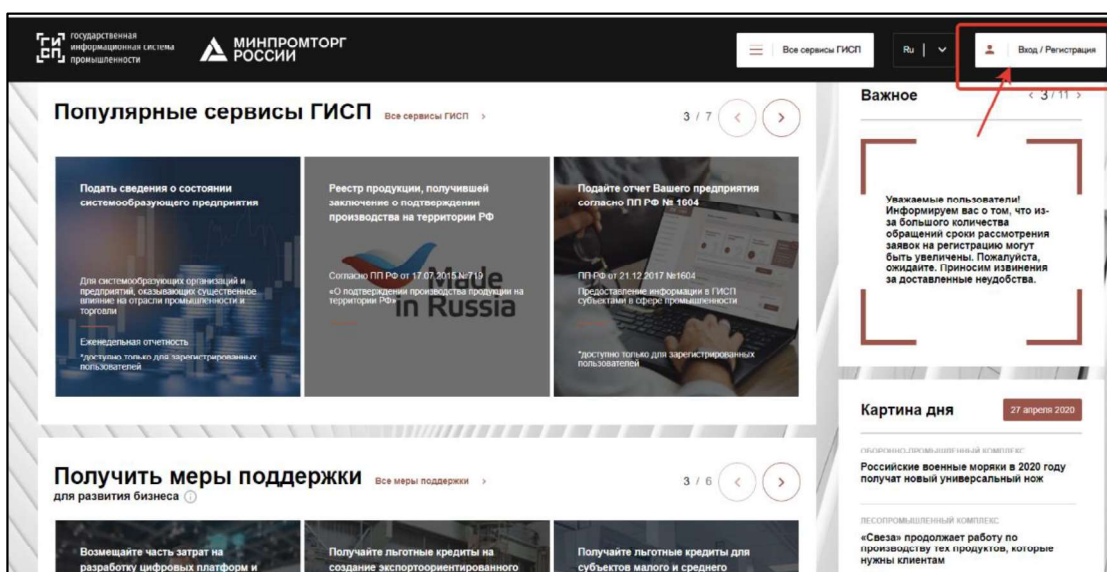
государственная информационная система промышленности

МИНПРОМТОРГ РОССИИ

Все сервисы ГИСП

Ru

Вход / Регистрация

Популярные сервисы ГИСП

Все сервисы ГИСП >

3 / 7

Подать сведения о состоянии системообразующего предприятия

Для системообразующих организаций и предприятий, оказывающих существенное влияние на отрасли промышленности и торговли

Еженедельная отчетность

*доступно только для зарегистрированных пользователей

Реестр продукции, получившей заключение о подтверждении производства на территории РФ

Made in Russia

Согласно ПП РФ от 17.07.2015 №719

«О подтверждении производства продукции на территории РФ»

Подайте отчет Вашего предприятия согласно ПП РФ № 1604

ПП РФ от 21.12.2017 №1604

Предоставление информации в ГИСП субъектами в сфере промышленности

*доступно только для зарегистрированных пользователей

Важное

< 3 / 11 >

Уважаемые пользователи! Информируем вас о том, что из-за большого количества обращений сроки рассмотрения заявок на регистрацию могут быть увеличены. Пожалуйста, ожидайте. Приносим извинения за доставленные неудобства.

Картина дня

27 апреля 2020

ОБОРОННО-ПРОМЫШЛЕННЫЙ КОМПЛЕКС

Российские военные моряки в 2020 году получат новый универсальный нож

ЛЕСОПРОМЫШЛЕННЫЙ КОМПЛЕКС

«Свеза» продолжает работу по производству тех продуктов, которые нужны клиентам

Получить меры поддержки

для развития бизнеса

Все меры поддержки >

3 / 6

Возмещайте часть затрат на разработку цифровых платформ и

Получайте льготные кредиты на создание экспортоориентированного

Получайте льготные кредиты для субъектов малого и среднего